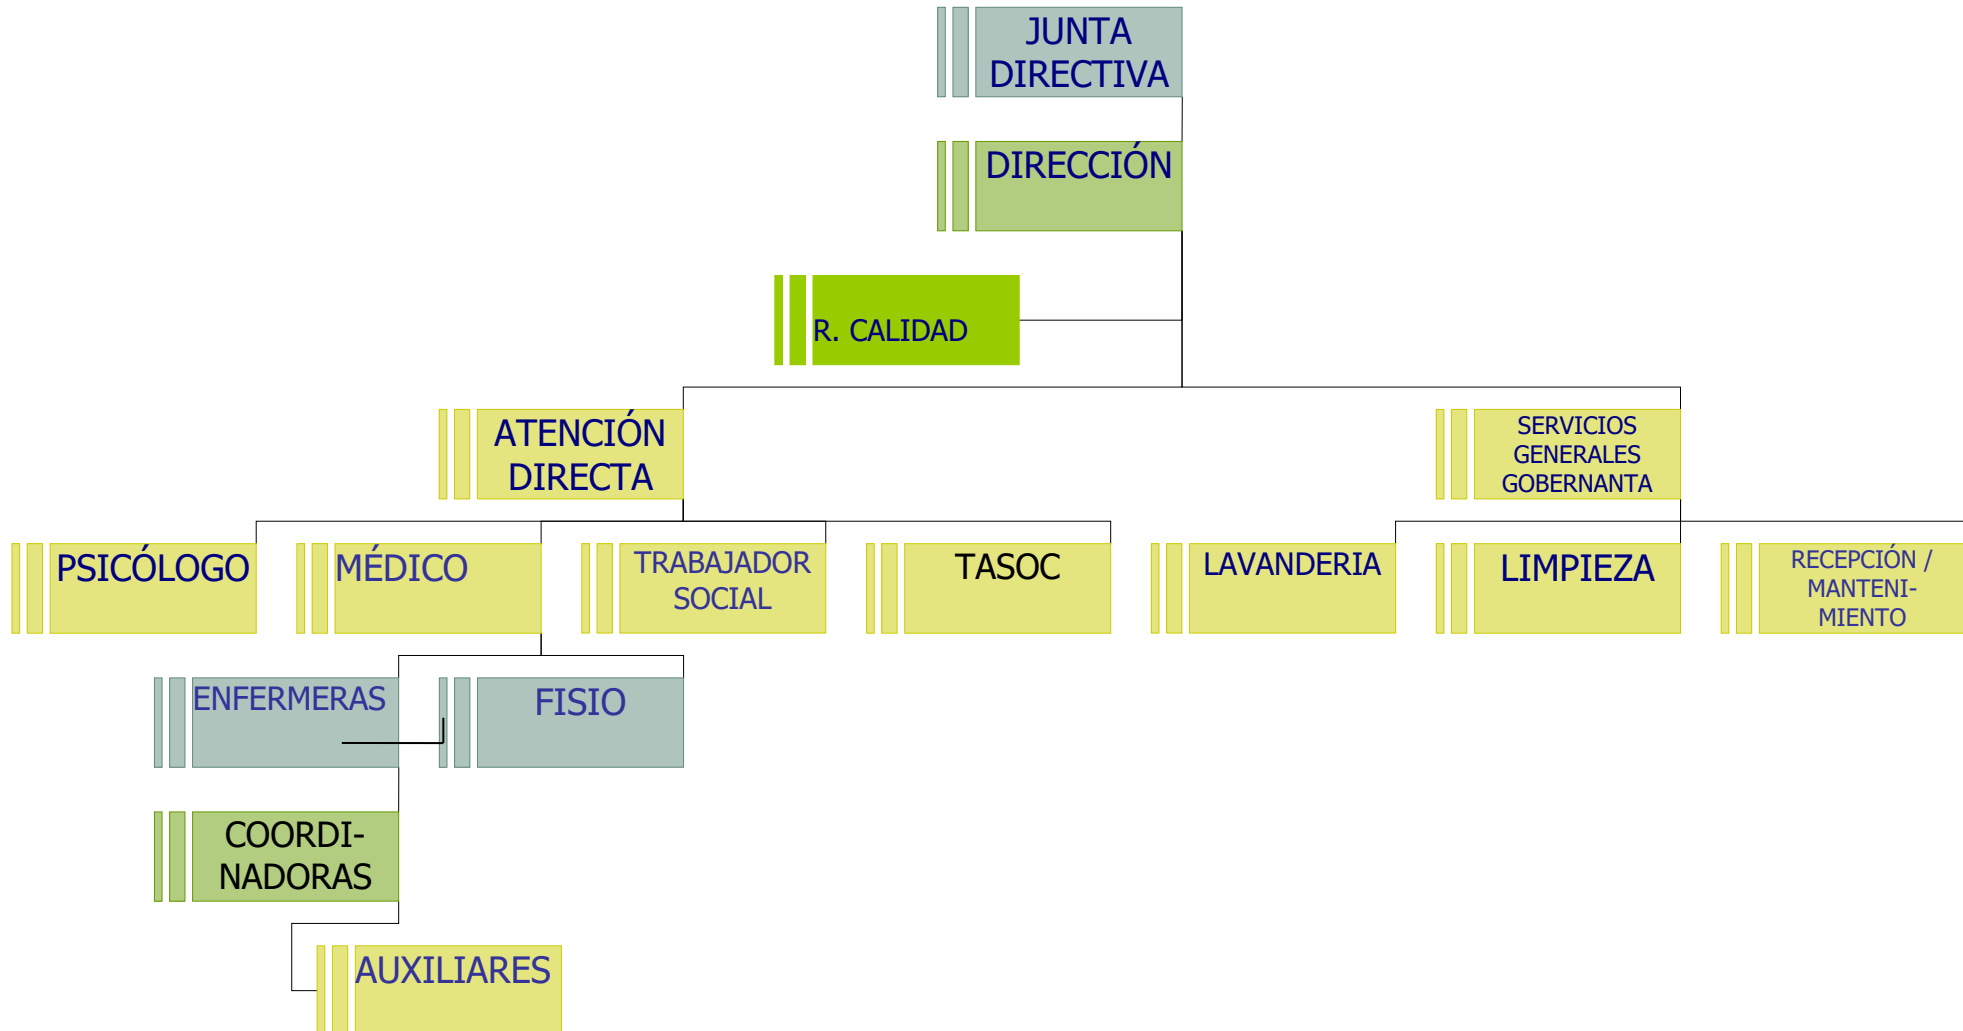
JUNTA DIRECTIVA

DIRECCIÓN

R. CALIDAD

ATENCIÓN DIRECTA

SERVICIOS GENERALES GOBERNANTA

PSICÓLOGO

MÉDICO

TRABAJADOR SOCIAL

TASOC

LAVANDERIA

LIMPIEZA

RECEPCIÓN / MANTENIMIENTO

ENFERMERAS

FISIO

COORDINADORAS

AUXILIARES